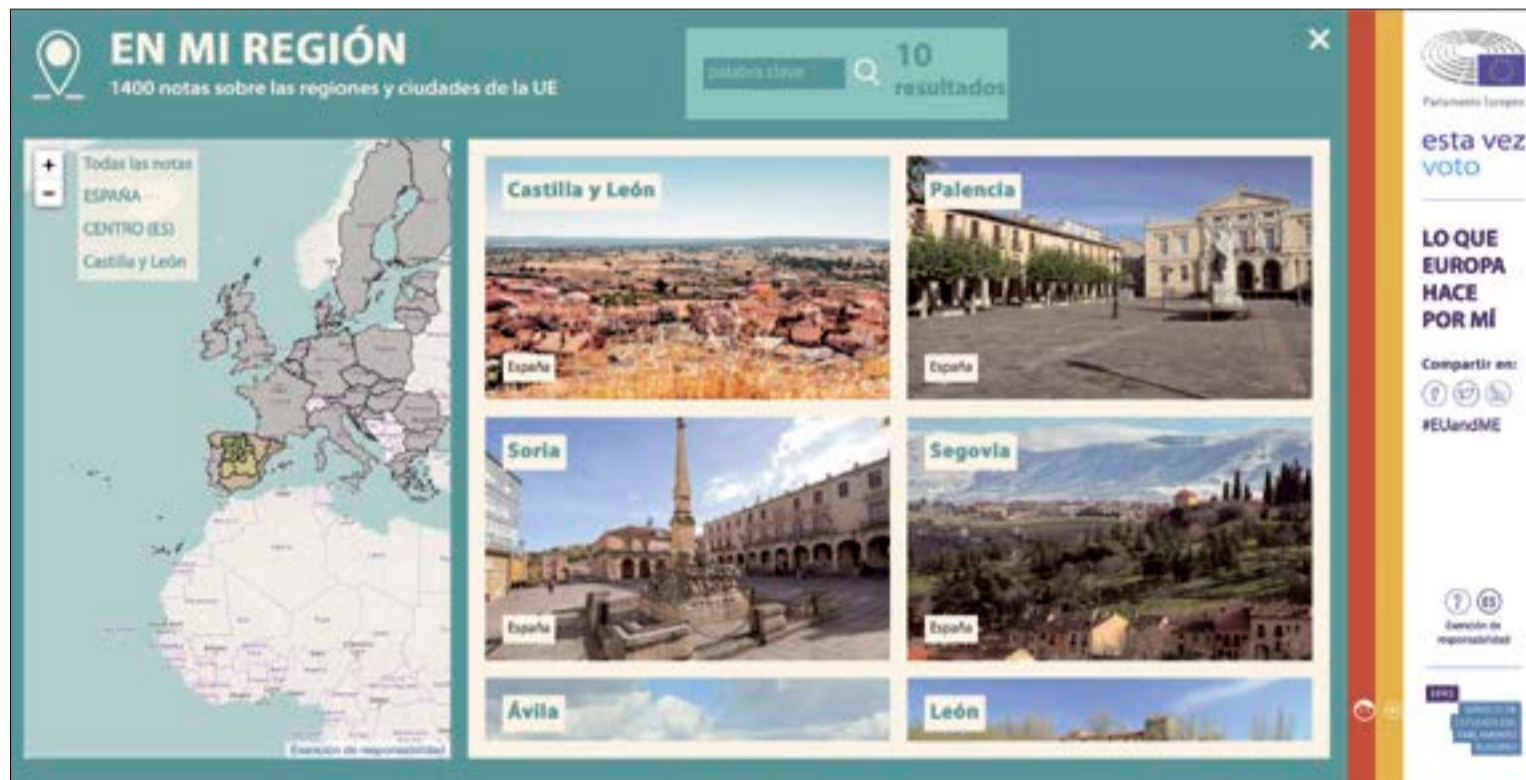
EN MI REGIÓN
1400 notas sobre las regiones y ciudades de la UE

palabra clave
10 resultados

×

+
−
Todas las notas
ESPAÑA
CENTRO (ES)
Castilla y León

Exención de responsabilidad

Castilla y León
España

Palencia
España

Soria
España

Segovia
España

Ávila

León

Parlamento Europeo

esta vez voto

LO QUE EUROPA HACE POR MÍ

Compartir en:

#EUandME

Exención de responsabilidad

EPRS
SERVICIO DE ESTUDIOS DEL PARLAMENTO EUROPEO